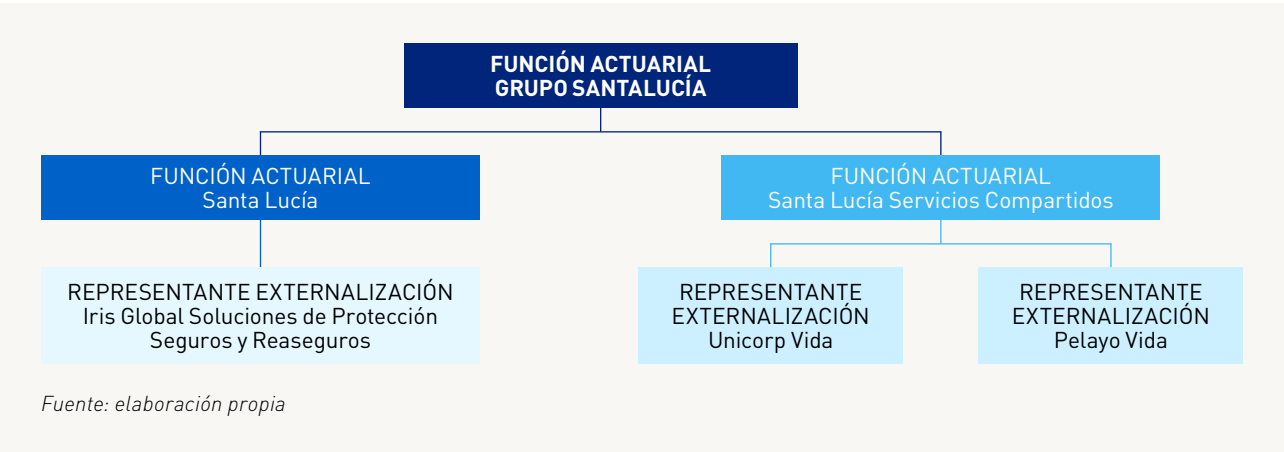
FUNCIÓN ACTUARIAL
GRUPO SANTALUCÍA

FUNCIÓN ACTUARIAL
Santa Lucía

FUNCIÓN ACTUARIAL
Santa Lucía Servicios Compartidos

REPRESENTANTE EXTERNALIZACIÓN
Iris Global Soluciones de Protección Seguros y Reaseguros

REPRESENTANTE EXTERNALIZACIÓN
Unicorp Vida

REPRESENTANTE EXTERNALIZACIÓN
Pelayo Vida

Fuente: elaboración propia